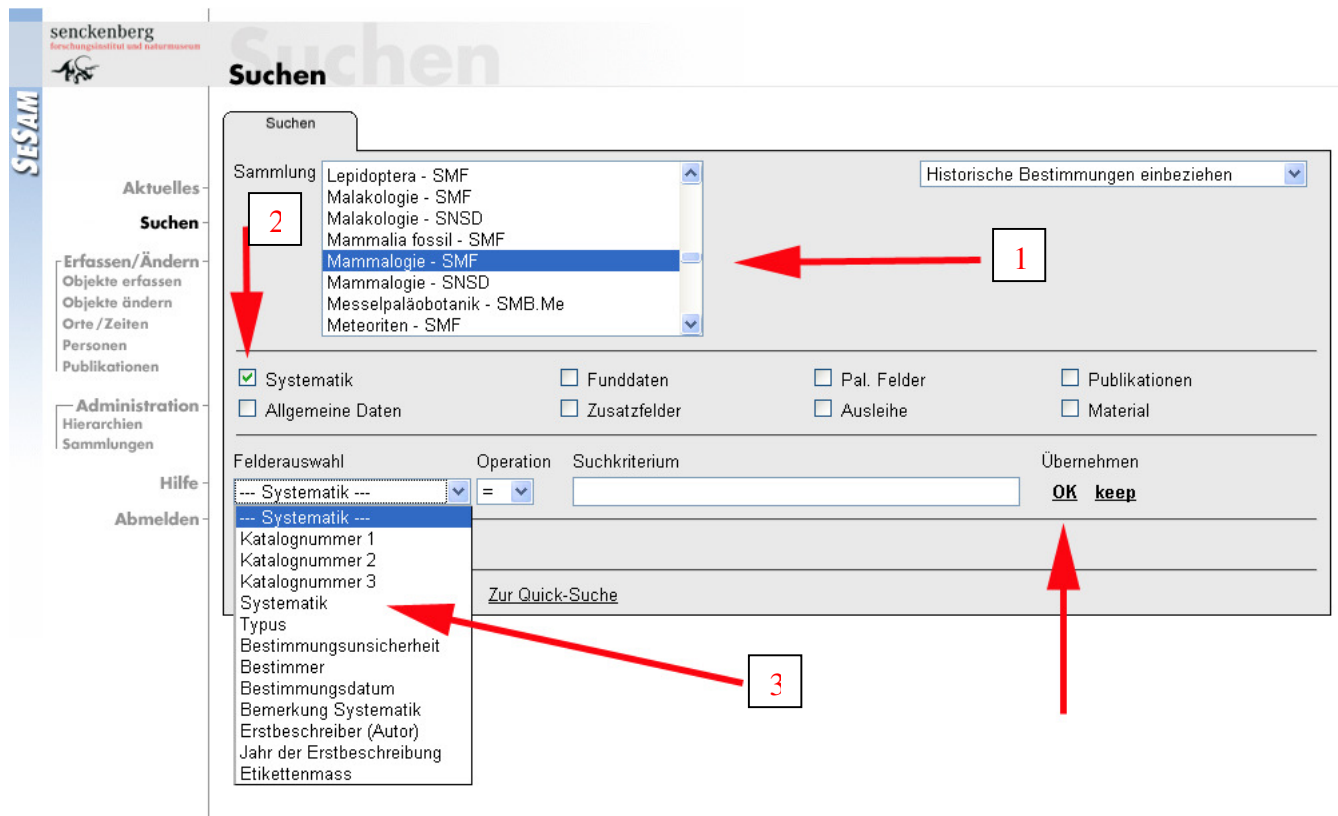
senckenberg
forschungsinstitut und naturmuseum

SESAM

Suchen

Suchen

Aktuelles
Suchen
Erfassen/Ändern
Objekte erfassen
Objekte ändern
Orte/Zeiten
Personen
Publikationen
Administration
Hierarchien
Sammlungen
Hilfe
Abmelden

Suchen

Sammlung
Lepidoptera - SMF
Malakologie - SMF
Malakologie - SNSD
Mammalia fossil - SMF
Mammalogie - SMF
Mammalogie - SNSD
Messelpaläobotanik - SMB.Me
Meteoriten - SMF

Historische Bestimmungen einbeziehen

1

2

Systematik
Allgemeine Daten
Funddaten
Zusatzfelder
Pal. Felder
Ausleihe
Publikationen
Material

Felderauswahl
Operation
Suchkriterium
Übernehmen
--- Systematik ---
=
OK keep

--- Systematik ---
Katalognummer 1
Katalognummer 2
Katalognummer 3
Systematik
Typus
Bestimmungsunsicherheit
Bestimmer
Bestimmungsdatum
Bemerkung Systematik
Erstbeschreiber (Autor)
Jahr der Erstbeschreibung
Etikettenmass

Zur Quick-Suche

3